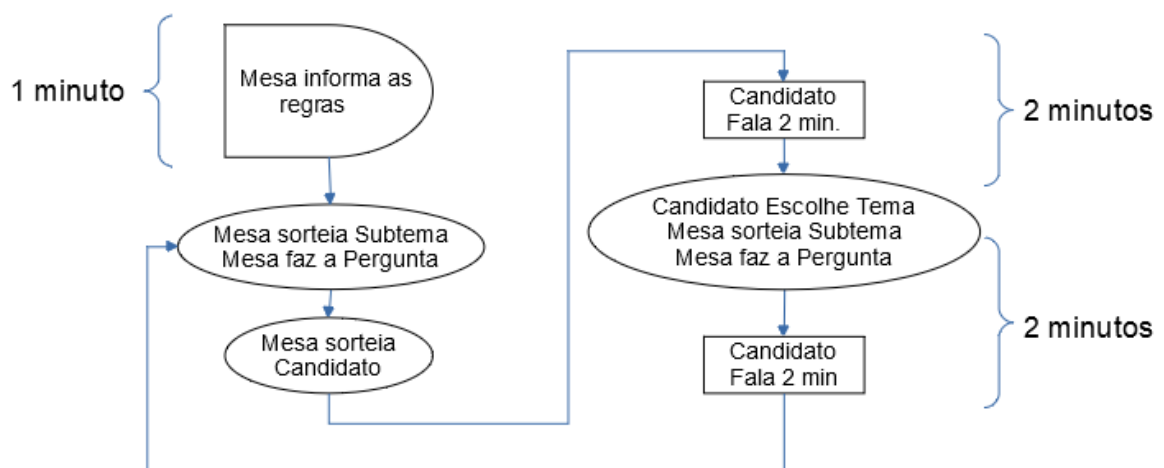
1 minuto

Mesa informa as regras

Mesa sorteia Subtema
Mesa faz a Pergunta

Mesa sorteia Candidato

Candidato
Fala 2 min.

2 minutos

Candidato Escolhe Tema
Mesa sorteia Subtema
Mesa faz a Pergunta

2 minutos

Candidato
Fala 2 min